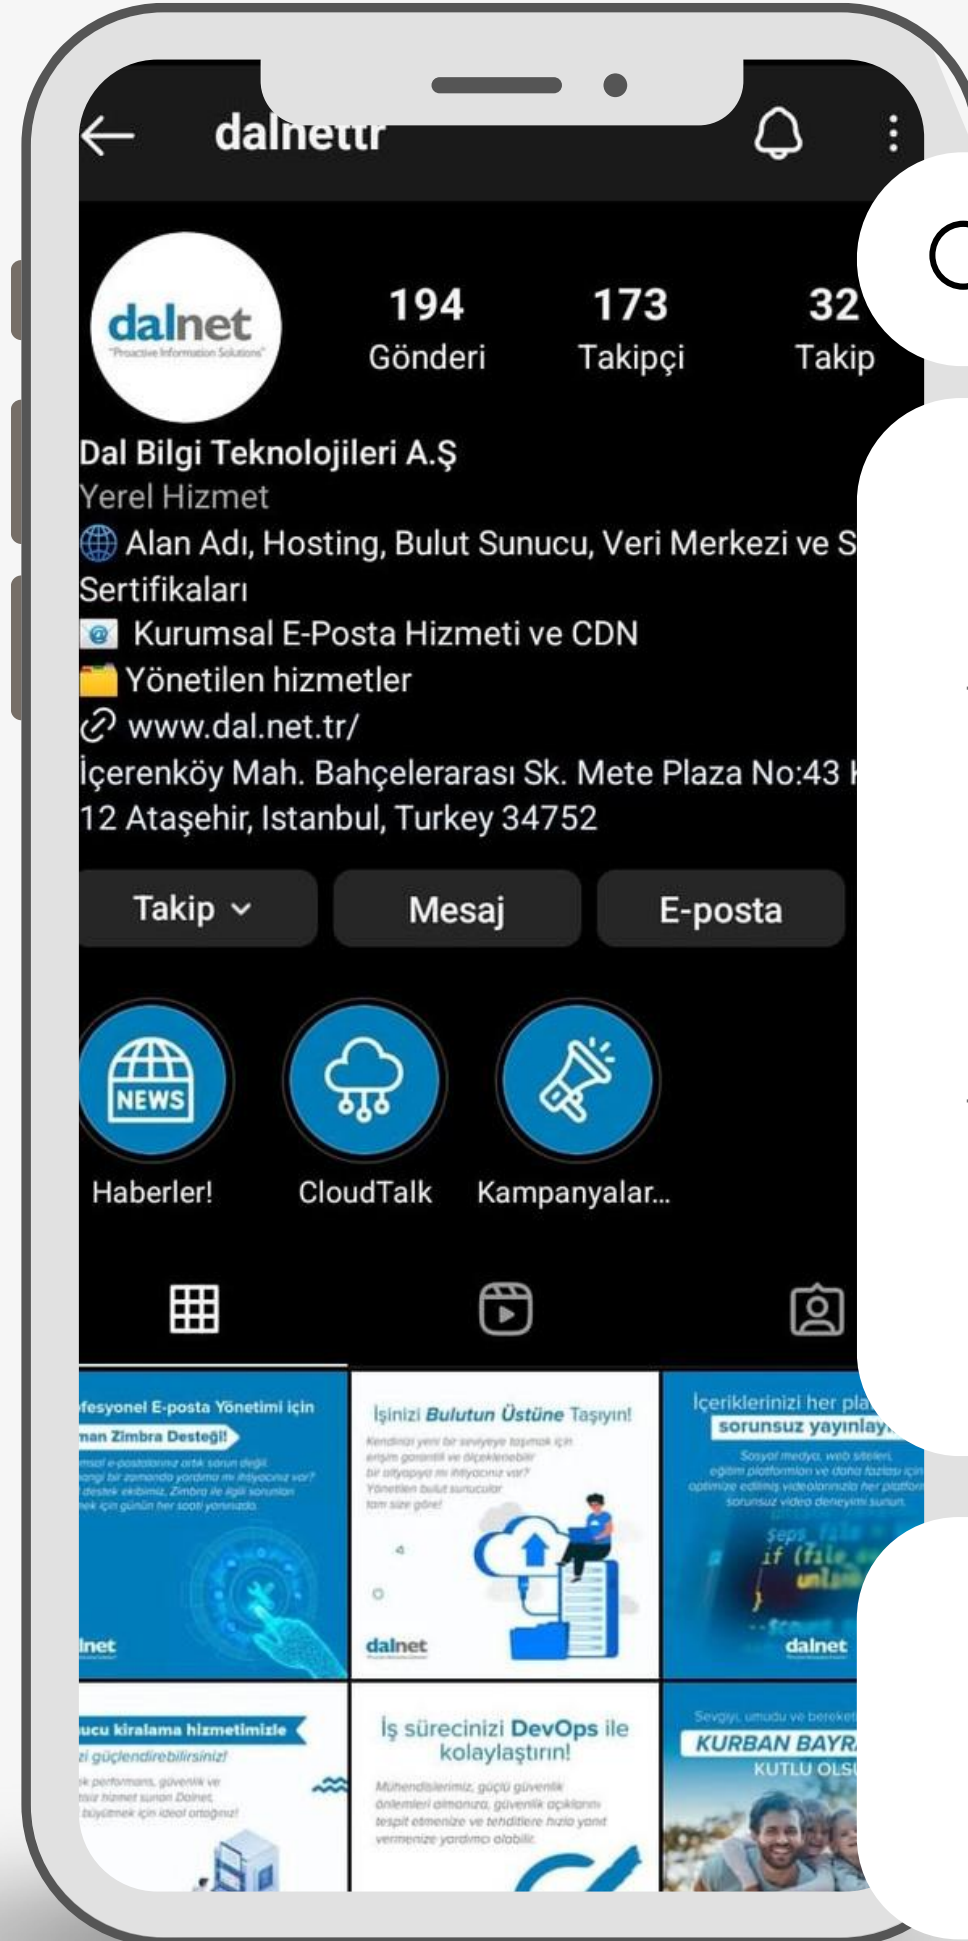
dalnettr

dalnet
"Proactive Information Solutions"

194
Gönderi

173
Takipçi

32
Takip

Dal Bilgi Teknolojileri A.Ş
Yerel Hizmet
🌐 Alan Adı, Hosting, Bulut Sunucu, Veri Merkezi ve S
Sertifikaları
Kurumsal E-Posta Hizmeti ve CDN
Yönetilen hizmetler
www.dal.net.tr/
İçerenköy Mah. Bahçelerarası Sk. Mete Plaza No:43 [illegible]
12 Ataşehir, Istanbul, Turkey 34752

Takip
Mesaj
E-posta

NEWS
Haberler!
CloudTalk
Kampanyalar...

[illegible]fesyonel E-posta Yönetimi için
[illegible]nan Zimbra Desteği!
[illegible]
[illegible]lnet

İşinizi Bulutun Üstüne Taşıyın!
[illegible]
dalnet

İçeriklerinizi her pla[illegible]
sorunsuz yayınlay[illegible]
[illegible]
dalnet

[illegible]ucu kiralama hizmetimizle
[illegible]i güçlendirebilirsiniz!
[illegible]

İş sürecinizi DevOps ile kolaylaştırın!
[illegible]

Sevgiyi, umudu ve bereket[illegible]
KURBAN BAYR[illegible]
KUTLU OLS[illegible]